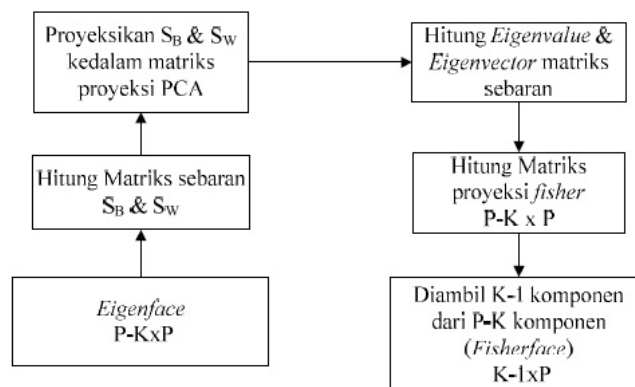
Proyeksikan $S_B$ & $S_W$ kedalam matriks proyeksi PCA

Hitung Matriks sebaran $S_B$ & $S_W$

Eigenface
P-KxP

Hitung Eigenvalue & Eigenvector matriks sebaran

Hitung Matriks proyeksi fisher
P-K x P

Diambil K-1 komponen dari P-K komponen (Fisherface)
K-1xP